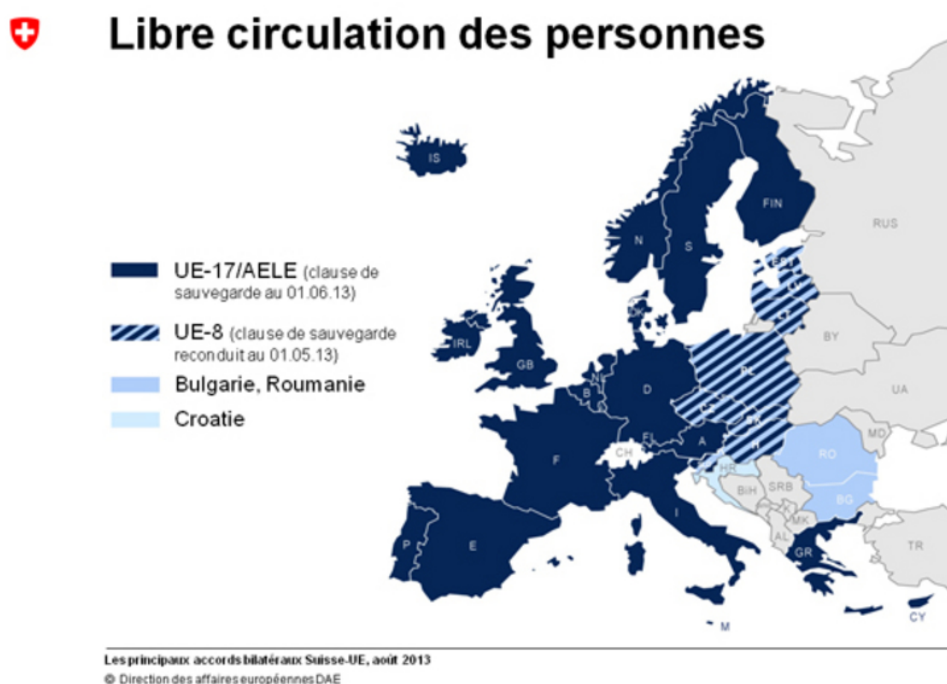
Libre circulation des personnes

UE-17/AELE (clause de sauvegarde au 01.06.13)

UE-8 (clause de sauvegarde reconduit au 01.05.13)

Bulgarie, Roumanie

Croatie

IS
N
S
FIN
RUS
IRL
GB
DK
NL
B
D
L
F
CH
FL
A
PL
BY
UA
MD
RO
BG
HR
BiH
SRB
MK
AL
GR
TR
I
P
E
M
CY

Les principaux accords bilatéraux Suisse-UE, août 2013
© Direction des affaires européennes DAE